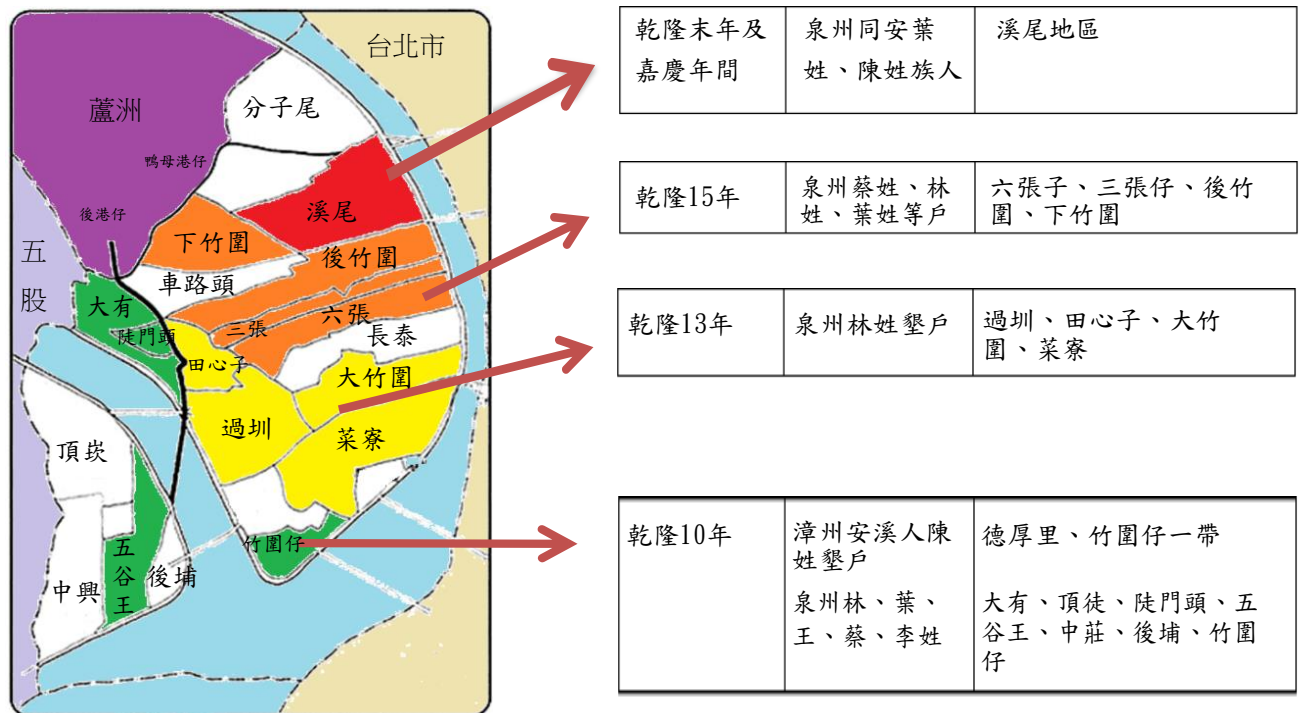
台北市
蘆洲
分子尾
鴨母港仔
後港仔
溪尾
下竹圍
後竹圍
五股
車路頭
大有
六張
三張
陡門頭
長泰
田心子
大竹圍
過圳
菜寮
頂崁
五谷王
後埔
中興
竹圍仔

| 乾隆末年及嘉慶年間 | 泉州同安葉姓、陳姓族人 | 溪尾地區 |
|---|---|---|

| 乾隆15年 | 泉州蔡姓、林姓、葉姓等戶 | 六張子、三張仔、後竹圍、下竹圍 |
|---|---|---|

| 乾隆13年 | 泉州林姓墾戶 | 過圳、田心子、大竹圍、菜寮 |
|---|---|---|

| 乾隆10年 | 漳州安溪人陳姓墾戶 | 德厚里、竹圍仔一帶 |
|---|---|---|
| | 泉州林、葉、王、蔡、李姓 | 大有、頂徒、陡門頭、五谷王、中莊、後埔、竹圍仔 |